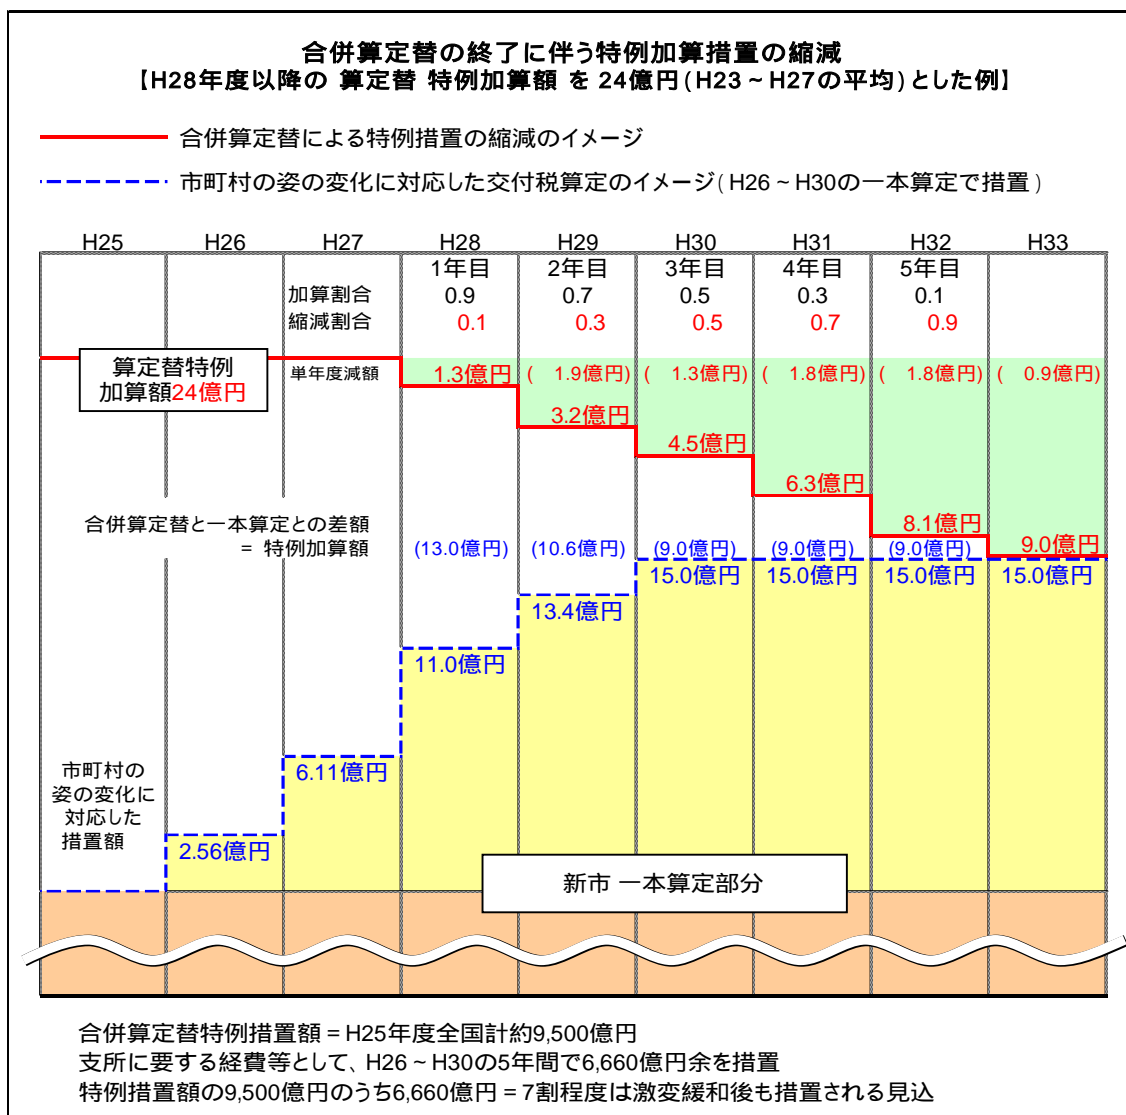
合併算定替の終了に伴う特例加算措置の縮減
【H28年度以降の 算定替 特例加算額 を 24億円(H23～H27の平均)とした例】

合併算定替による特例措置の縮減のイメージ

市町村の姿の変化に対応した交付税算定のイメージ(H26～H30の一本算定で措置)

| H25 | H26 | H27 | H28 | H29 | H30 | H31 | H32 | H33 |
|---|---|---|---|---|---|---|---|---|
| | | | 1年目 | 2年目 | 3年目 | 4年目 | 5年目 | |
| | | 加算割合 | 0.9 | 0.7 | 0.5 | 0.3 | 0.1 | |
| | | 縮減割合 | 0.1 | 0.3 | 0.5 | 0.7 | 0.9 | |

算定替特例
加算額24億円

単年度減額

1.3億円 ( 1.9億円) ( 1.3億円) ( 1.8億円) ( 1.8億円) ( 0.9億円)

3.2億円

4.5億円

6.3億円

8.1億円

9.0億円

合併算定替と一本算定との差額
= 特例加算額

(13.0億円) (10.6億円) (9.0億円) (9.0億円) (9.0億円)

15.0億円 15.0億円 15.0億円 15.0億円

13.4億円

11.0億円

6.11億円

市町村の
姿の変化に
対応した
措置額

2.56億円

新市 一本算定部分

合併算定替特例措置額 = H25年度全国計約9,500億円
支所に要する経費等として、H26～H30の5年間で6,660億円余を措置
特例措置額の9,500億円のうち6,660億円 = 7割程度は激変緩和後も措置される見込